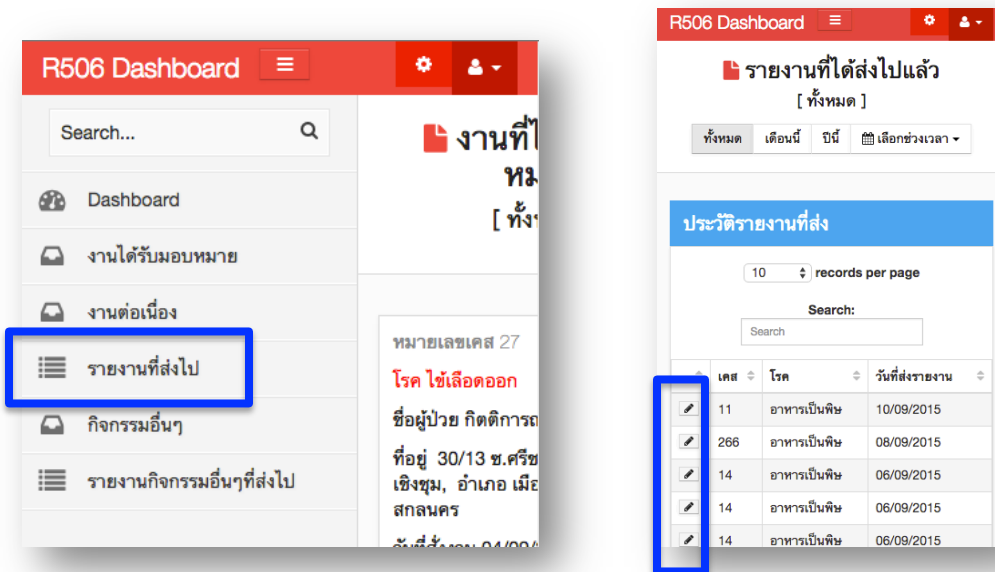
R506 Dashboard

Search...

Dashboard

งานได้รับมอบหมาย

งานต่อเนื่อง

รายงานที่ส่งไป

กิจกรรมอื่นๆ

รายงานกิจกรรมอื่นๆที่ส่งไป

งานที่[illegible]
หม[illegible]
[ ทั้ง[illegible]

หมายเลขเคส 27

โรค ไข้เลือดออก

ชื่อผู้ป่วย กิตติการ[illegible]

ที่อยู่ 30/13 ซ.ศรีช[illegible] เชิงชุม, อำเภอ เมือ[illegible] สกลนคร

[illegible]

R506 Dashboard

รายงานที่ได้ส่งไปแล้ว
[ ทั้งหมด ]

ทั้งหมด | เดือนนี้ | ปีนี้ | เลือกช่วงเวลา

ประวัติรายงานที่ส่ง

10 records per page

Search:
Search

| | เคส | โรค | วันที่ส่งรายงาน |
|---|---|---|---|
| | 11 | อาหารเป็นพิษ | 10/09/2015 |
| | 266 | อาหารเป็นพิษ | 08/09/2015 |
| | 14 | อาหารเป็นพิษ | 06/09/2015 |
| | 14 | อาหารเป็นพิษ | 06/09/2015 |
| | 14 | อาหารเป็นพิษ | 06/09/2015 |